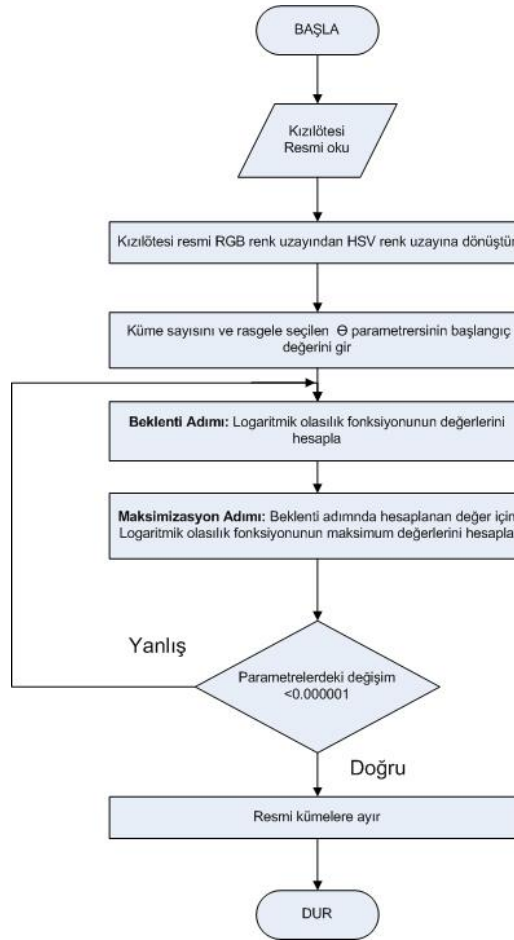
BAŞLA

Kızılötesi Resmi oku

Kızılötesi resmi RGB renk uzayından HSV renk uzayına dönüştür

Küme sayısını ve rasgele seçilen $\Theta$ parametrersinin başlangıç değerini gir

**Beklenti Adımı:** Logaritmik olasılık fonksiyonunun değerlerini hesapla

**Maksimizasyon Adımı:** Beklenti adımında hesaplanan değer için Logaritmik olasılık fonksiyonunun maksimum değerlerini hesapla

Yanlış

Parametrelerdeki değişim <0.000001

Doğru

Resmi kümelere ayır

DUR